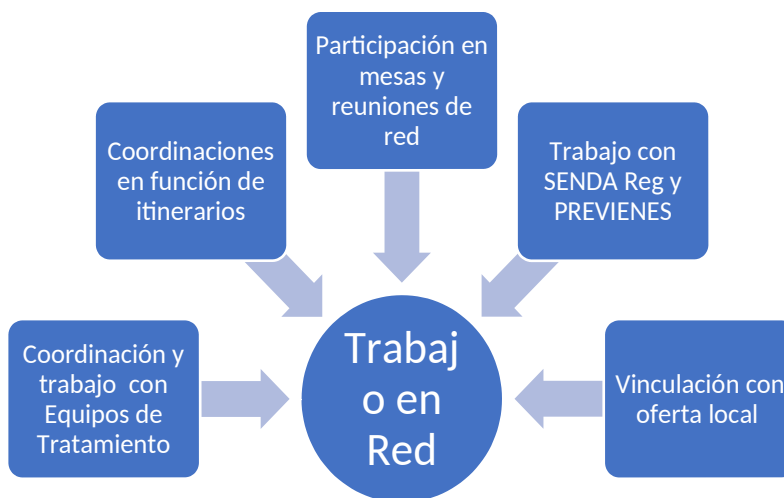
Participación en mesas y reuniones de red

Coordinaciones en función de itinerarios

Trabajo con SENDA Reg y PREVIENES

Coordinación y trabajo con Equipos de Tratamiento

Trabaj
o en
Red

Vinculación con oferta local